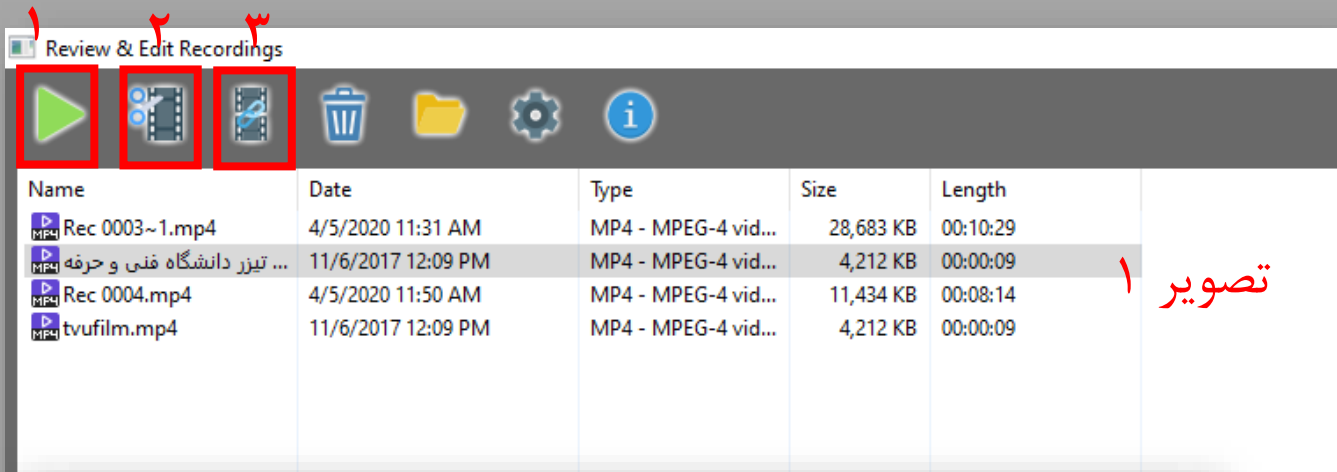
۱ ۲ ۳

Review & Edit Recordings

| Name | Date | Type | Size | Length |
|---|---|---|---|---|
| Rec 0003~1.mp4 | 4/5/2020 11:31 AM | MP4 - MPEG-4 vid... | 28,683 KB | 00:10:29 |
| تیزر دانشگاه فنی و حرفه ... | 11/6/2017 12:09 PM | MP4 - MPEG-4 vid... | 4,212 KB | 00:00:09 |
| Rec 0004.mp4 | 4/5/2020 11:50 AM | MP4 - MPEG-4 vid... | 11,434 KB | 00:08:14 |
| tvufilm.mp4 | 11/6/2017 12:09 PM | MP4 - MPEG-4 vid... | 4,212 KB | 00:00:09 |

تصویر ۱